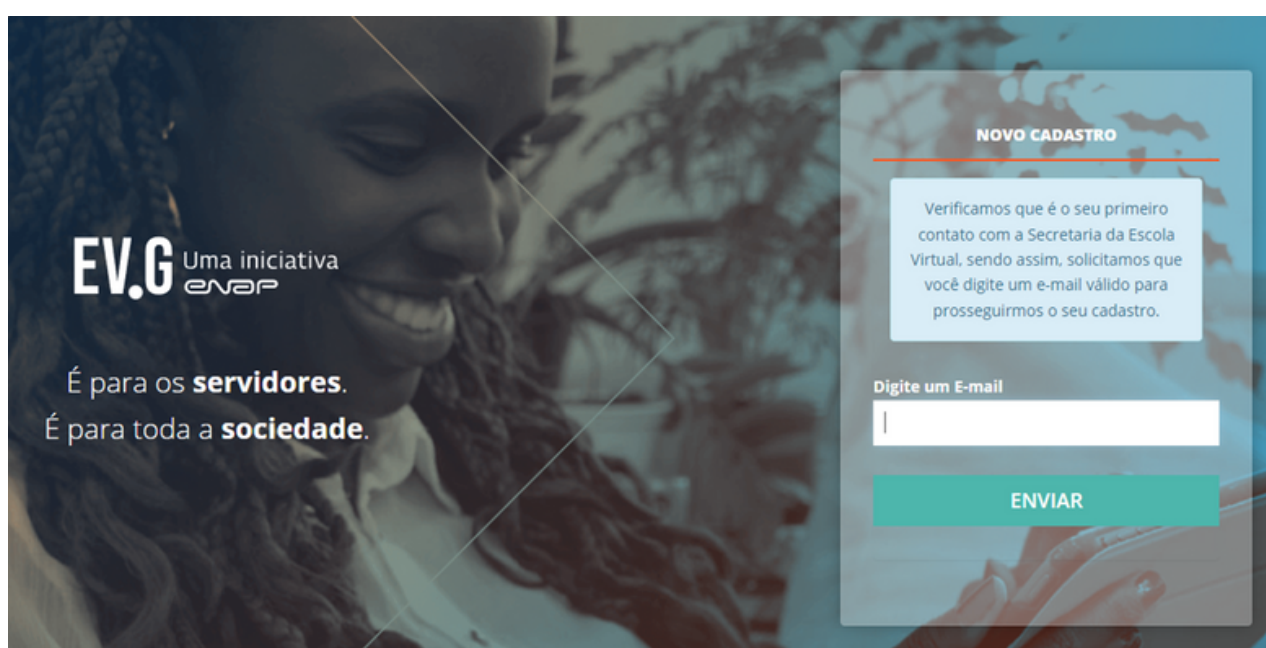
EV.G Uma iniciativa enap

É para os **servidores**.
É para toda a **sociedade**.

NOVO CADASTRO

Verificamos que é o seu primeiro contato com a Secretaria da Escola Virtual, sendo assim, solicitamos que você digite um e-mail válido para prosseguirmos o seu cadastro.

Digite um E-mail

ENVIAR